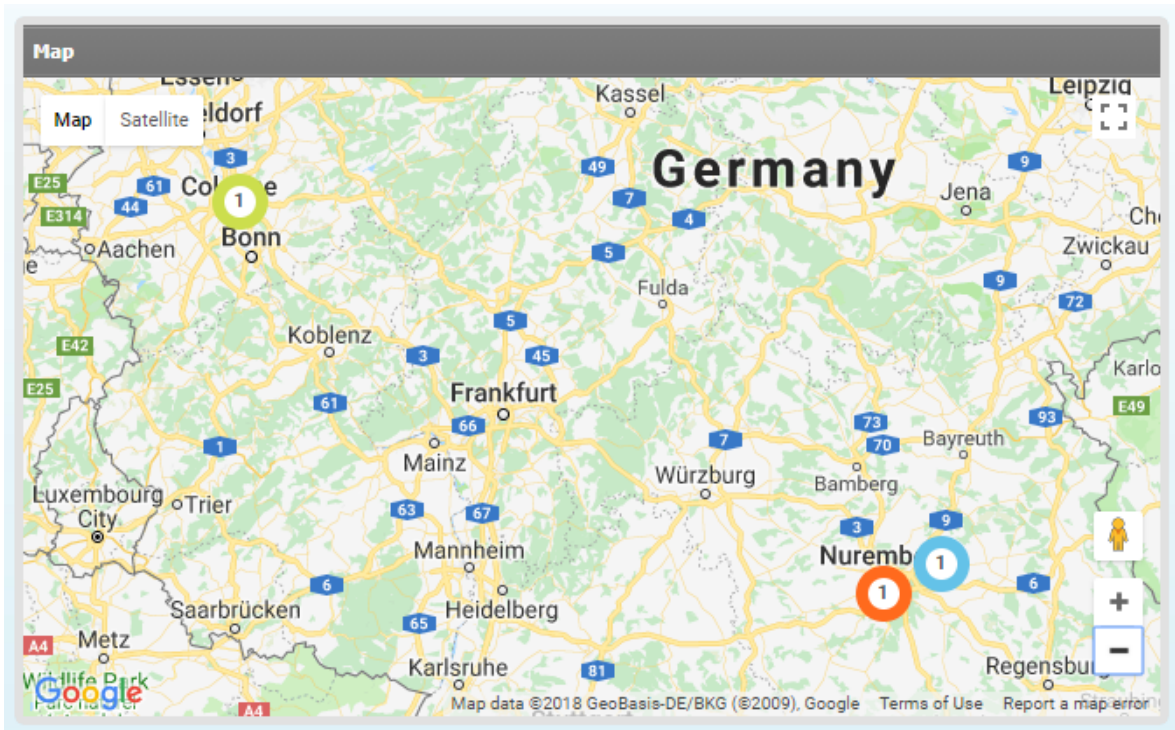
Map

Map Satellite

Essen
eldorf
Kassel
Leipzig
Germany
3
49
9
E25
61
Cologne
1
Jena
E314
44
7
4
Che
Aachen
Bonn
Zwickau
5
9
Fulda
72
5
Koblenz
E42
3
45
Karlo
E25
Frankfurt
61
73
93
66
E49
1
Mainz
7
70
Bayreuth
Würzburg
Bamberg
Luxembourg City
Trier
63
67
3
9
Mannheim
Nuremberg
1
1
6
6
Saarbrücken
Heidelberg
+
65
Metz
A4
Karlsruhe
81
Regensburg
−
Google
A4
Map data ©2018 GeoBasis-DE/BKG (©2009), Google Terms of Use Report a map error